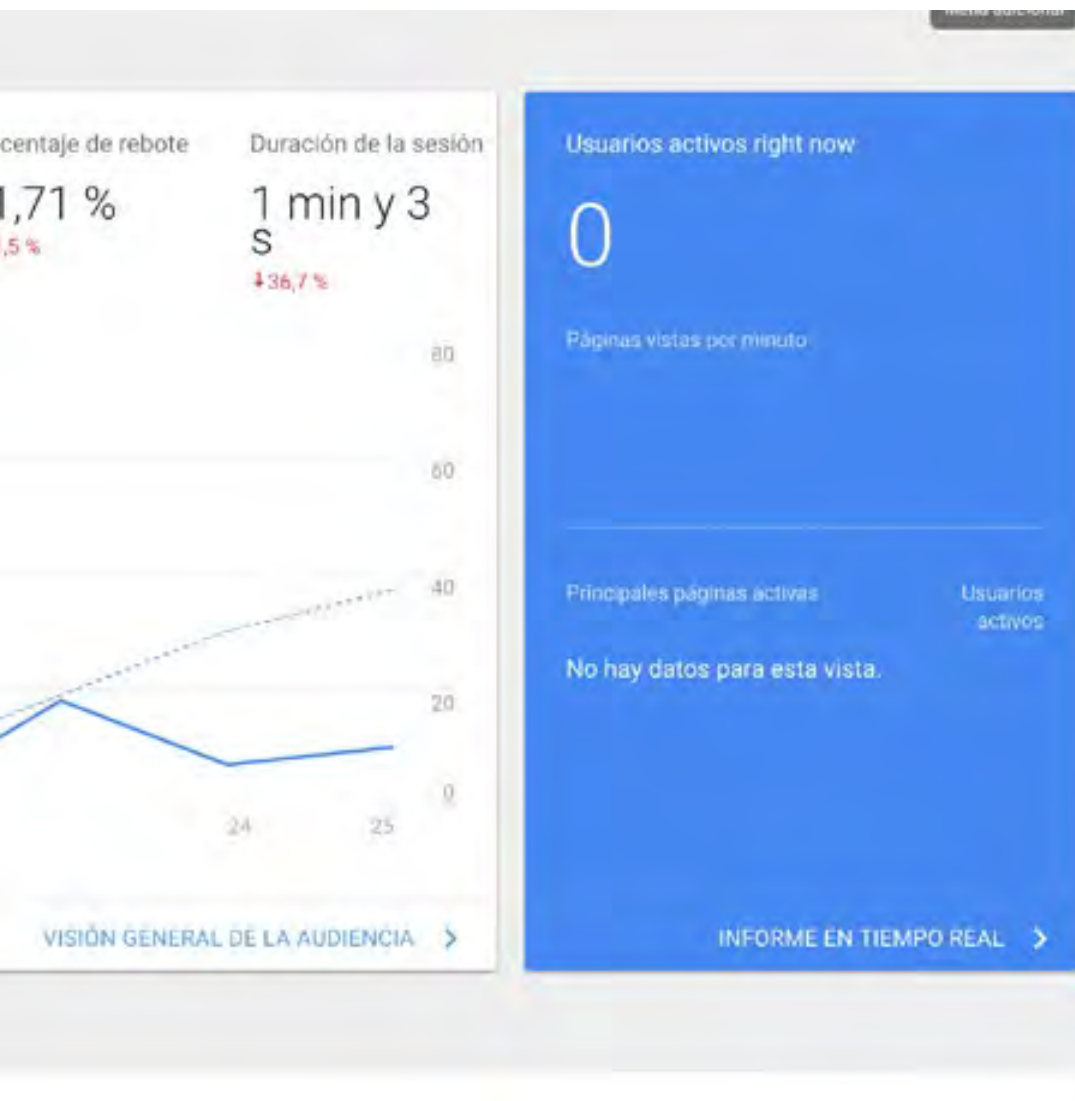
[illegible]

centaje de rebote
,71 %
,5 %

Duración de la sesión
1 min y 3 s
↓36,7 %

80
60
40
20
0
24
25

VISIÓN GENERAL DE LA AUDIENCIA >

Usuarios activos right now
0
Páginas vistas por minuto

Principales páginas activas
Usuarios activos
No hay datos para esta vista.

INFORME EN TIEMPO REAL >